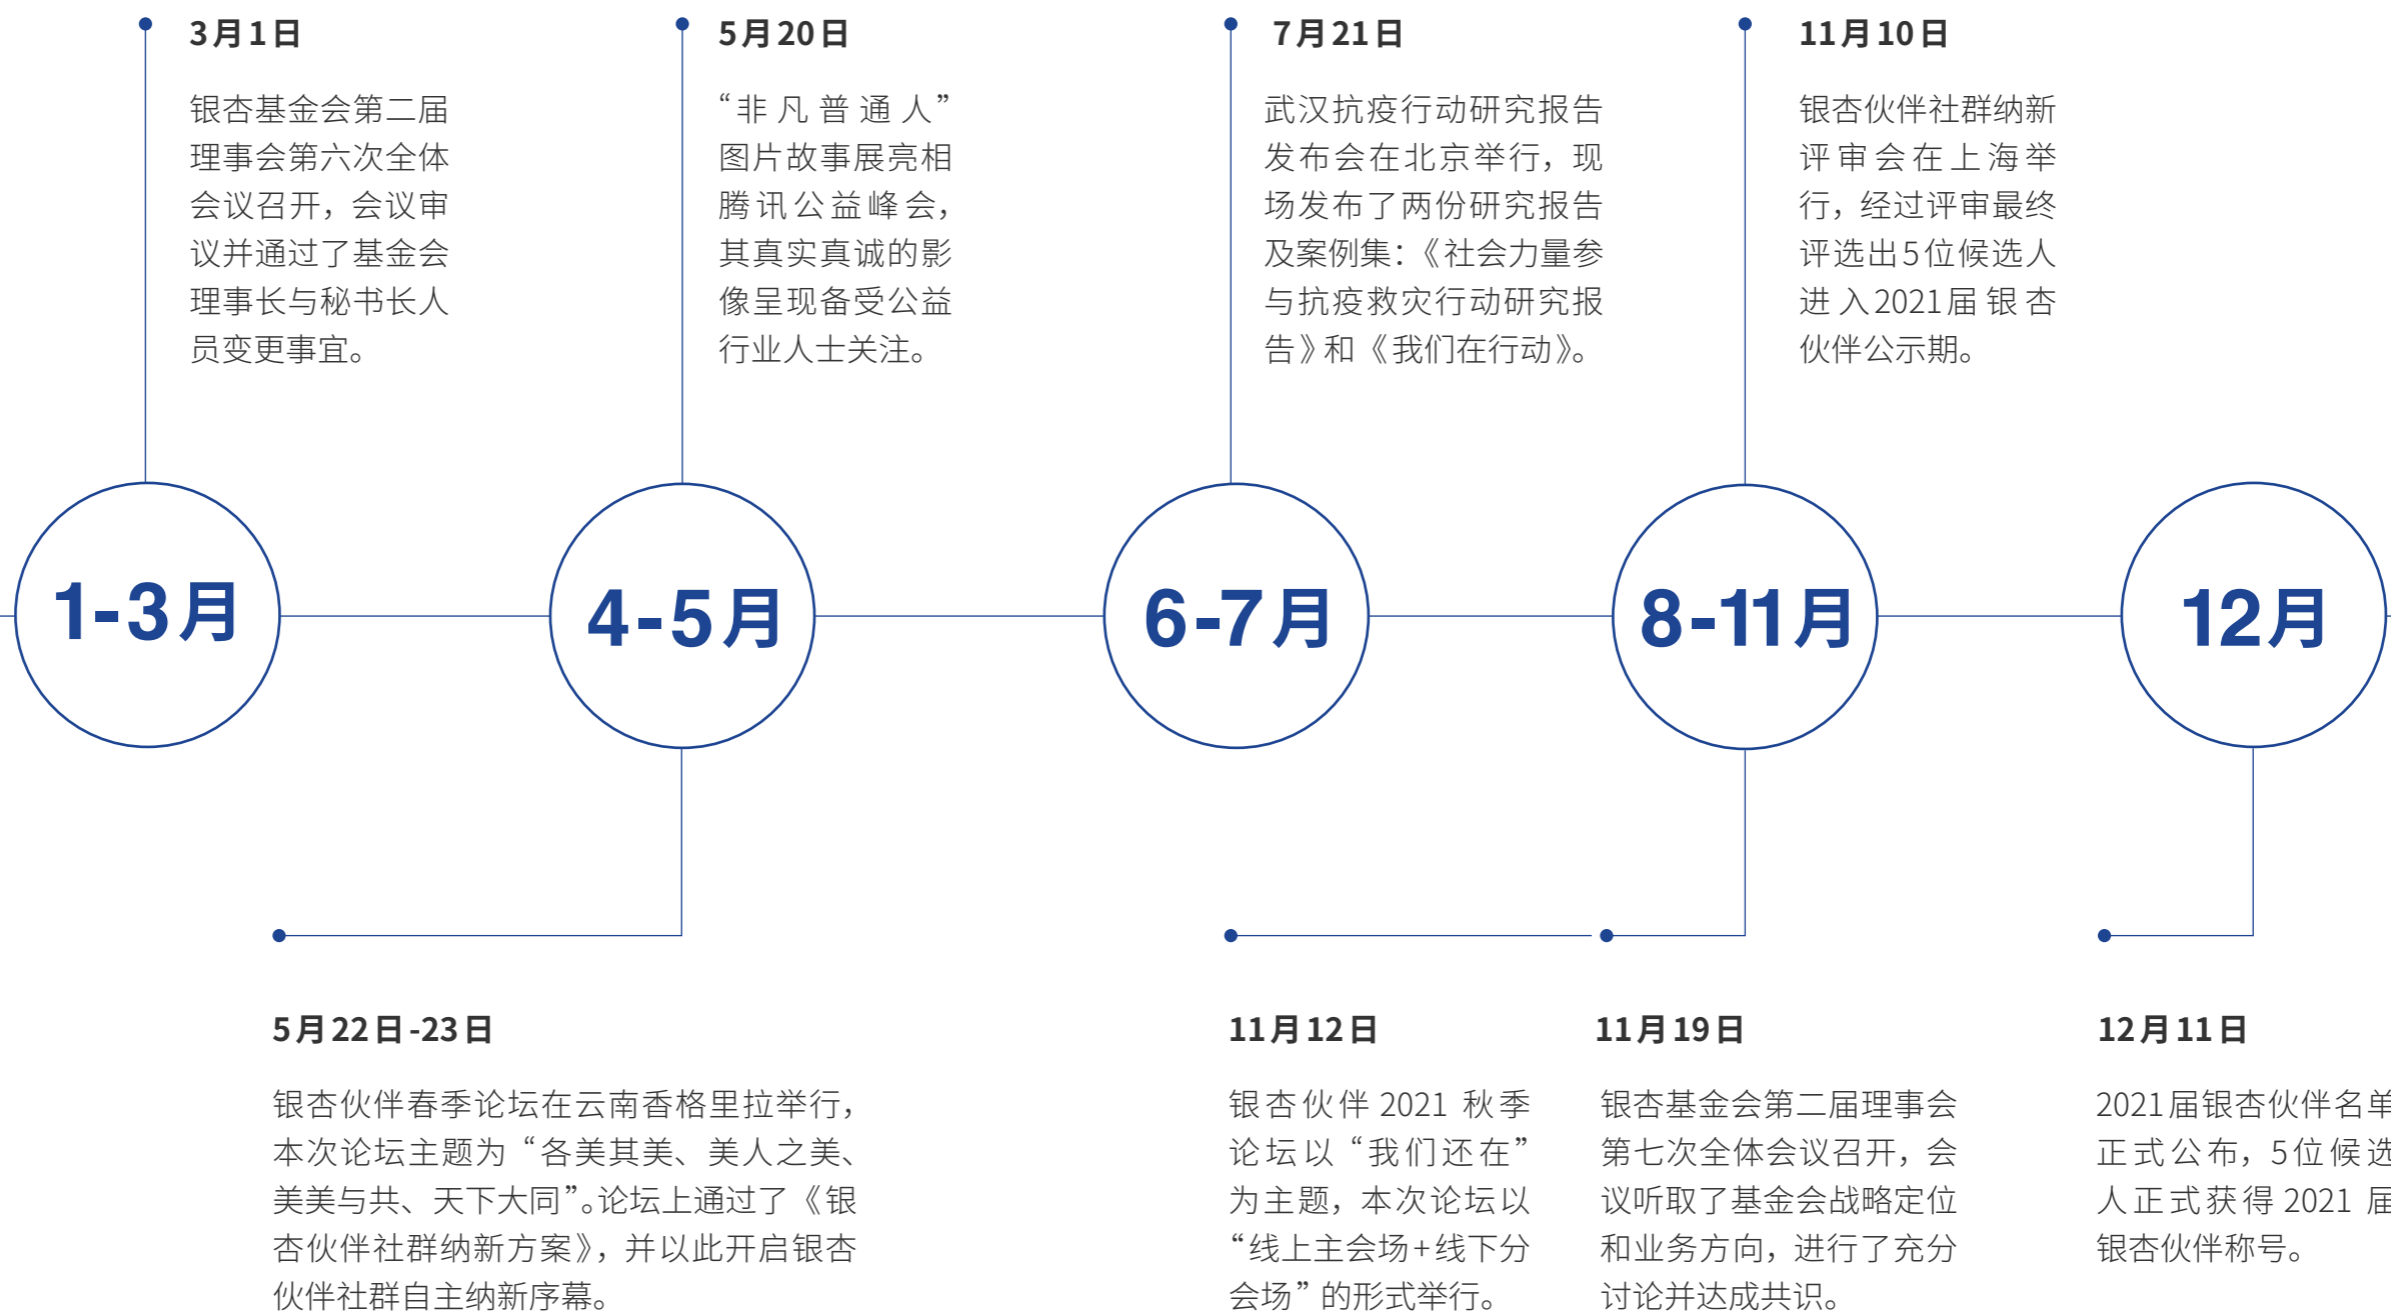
3月1日

银杏基金会第二届理事会第六次全体会议召开，会议审议并通过了基金会理事长与秘书长人员变更事宜。

5月20日

“非凡普通人”图片故事展亮相腾讯公益峰会，其真实真诚的影像呈现备受公益行业人士关注。

7月21日

武汉抗疫行动研究报告发布会在北京举行，现场发布了两份研究报告及案例集：《社会力量参与抗疫救灾行动研究报告》和《我们在行动》。

11月10日

银杏伙伴社群纳新评审会在上海举行，经过评审最终评选出5位候选人进入2021届银杏伙伴公示期。

1-3月

4-5月

6-7月

8-11月

12月

5月22日-23日

银杏伙伴春季论坛在云南香格里拉举行，本次论坛主题为“各美其美、美人之美、美美与共、天下大同”。论坛上通过了《银杏伙伴社群纳新方案》，并以此开启银杏伙伴社群自主纳新序幕。

11月12日

银杏伙伴 2021 秋季论坛以“我们还在”为主题，本次论坛以“线上主会场+线下分会场”的形式举行。

11月19日

银杏基金会第二届理事会第七次全体会议召开，会议听取了基金会战略定位和业务方向，进行了充分讨论并达成共识。

12月11日

2021届银杏伙伴名单正式公布，5位候选人正式获得 2021 届银杏伙伴称号。